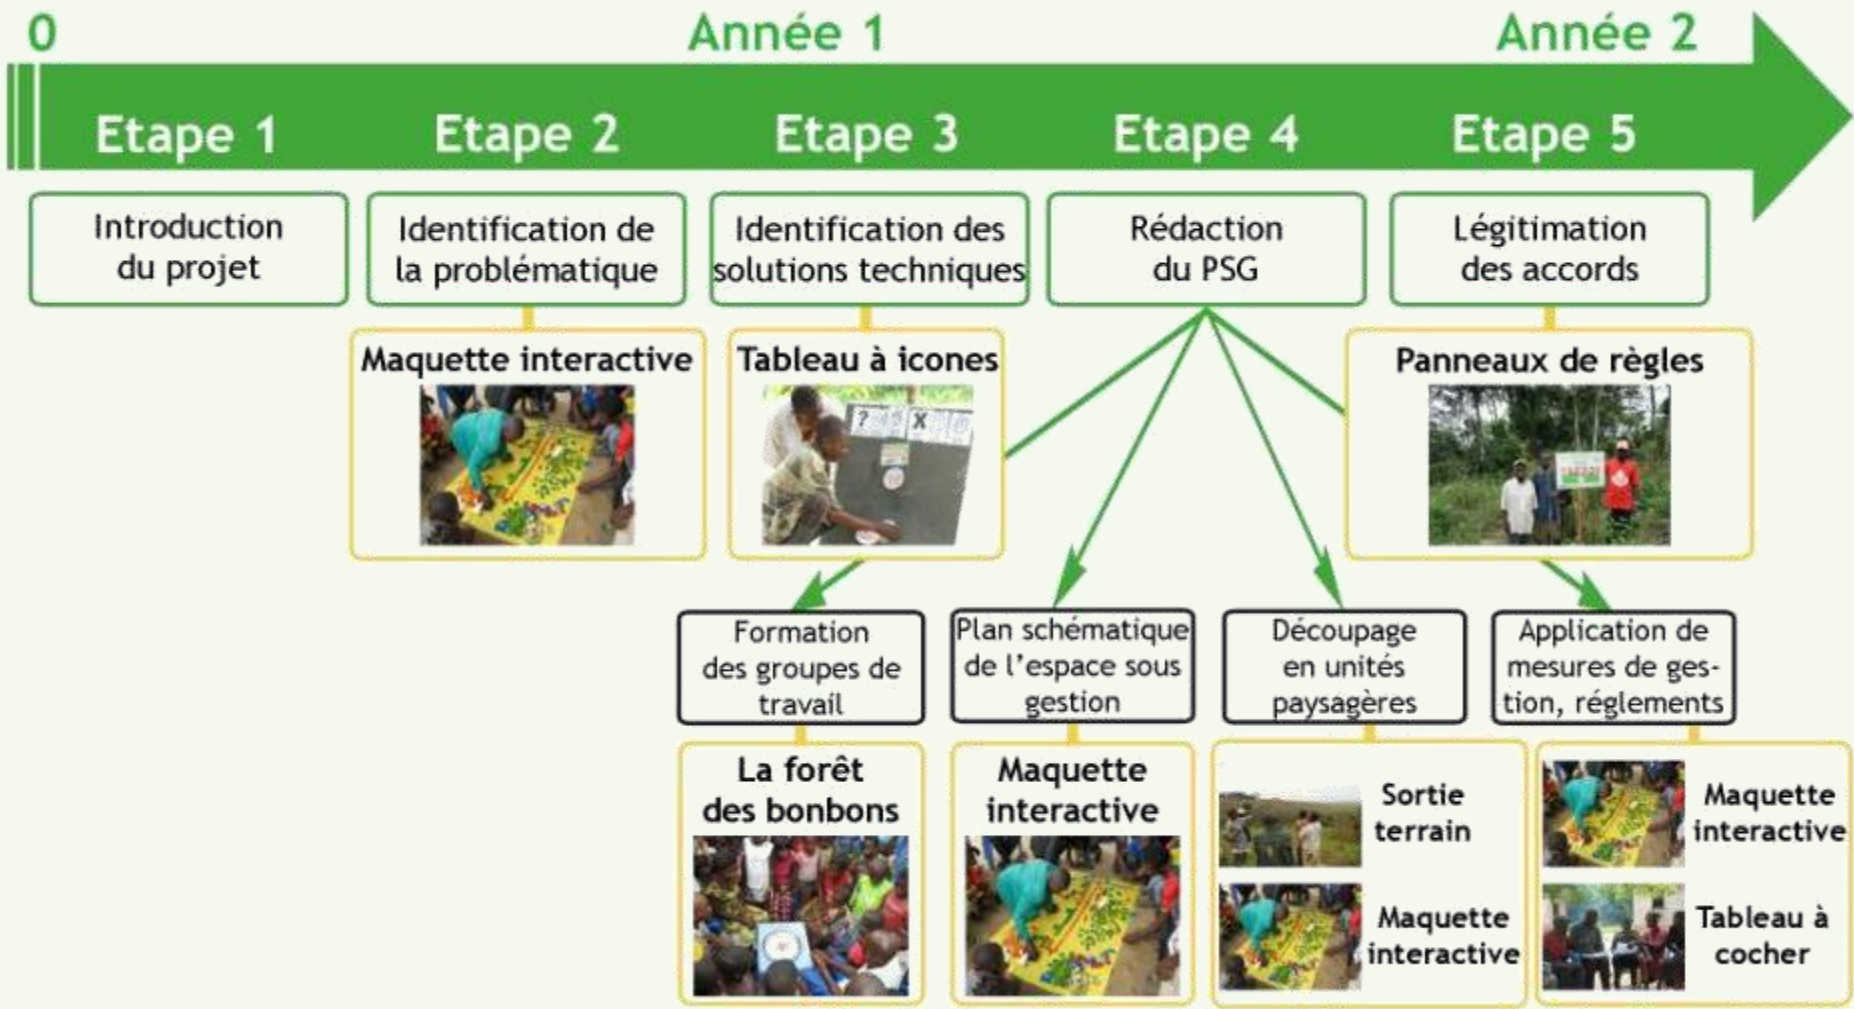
0

Année 1

Année 2

Etape 1

Etape 2

Etape 3

Etape 4

Etape 5

Introduction du projet

Identification de la problématique

Identification des solutions techniques

Rédaction du PSG

Légitimation des accords

Maquette interactive

Tableau à icones

Panneaux de règles

Formation des groupes de travail

Plan schématique de l'espace sous gestion

Découpage en unités paysagères

Application de mesures de gestion, réglements

La forêt des bonbons

Maquette interactive

Sortie terrain

Maquette interactive

Maquette interactive

Tableau à cocher